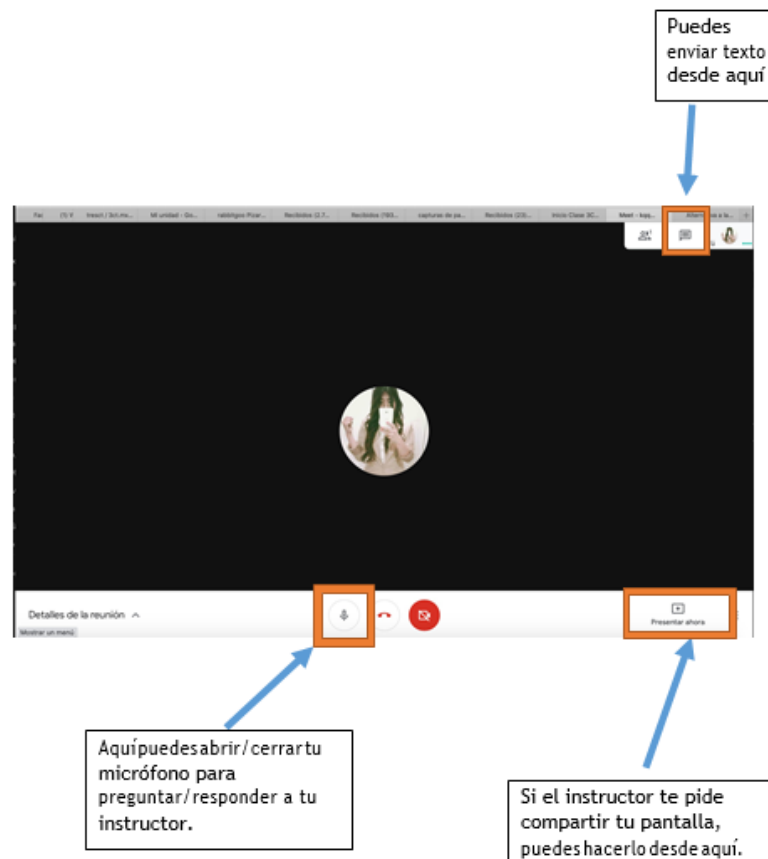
Puedes enviar texto desde aquí

Fac (1) V treach / Sci.mo... Mi unidad - Go... rabbitgos Picar... Recibidos (2.7... Recibidos (785... capturas de pa... Recibidos (23)... Inicio Clase 3C... Meet - kqq... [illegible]

Detalles de la reunión

Mostrar un menú

Presentar ahora

Aquípuedesabrir/cerrartu micrófono para preguntar/responder a tu instructor.

Si el instructor te pide compartir tu pantalla, puedes hacerlo desde aquí.